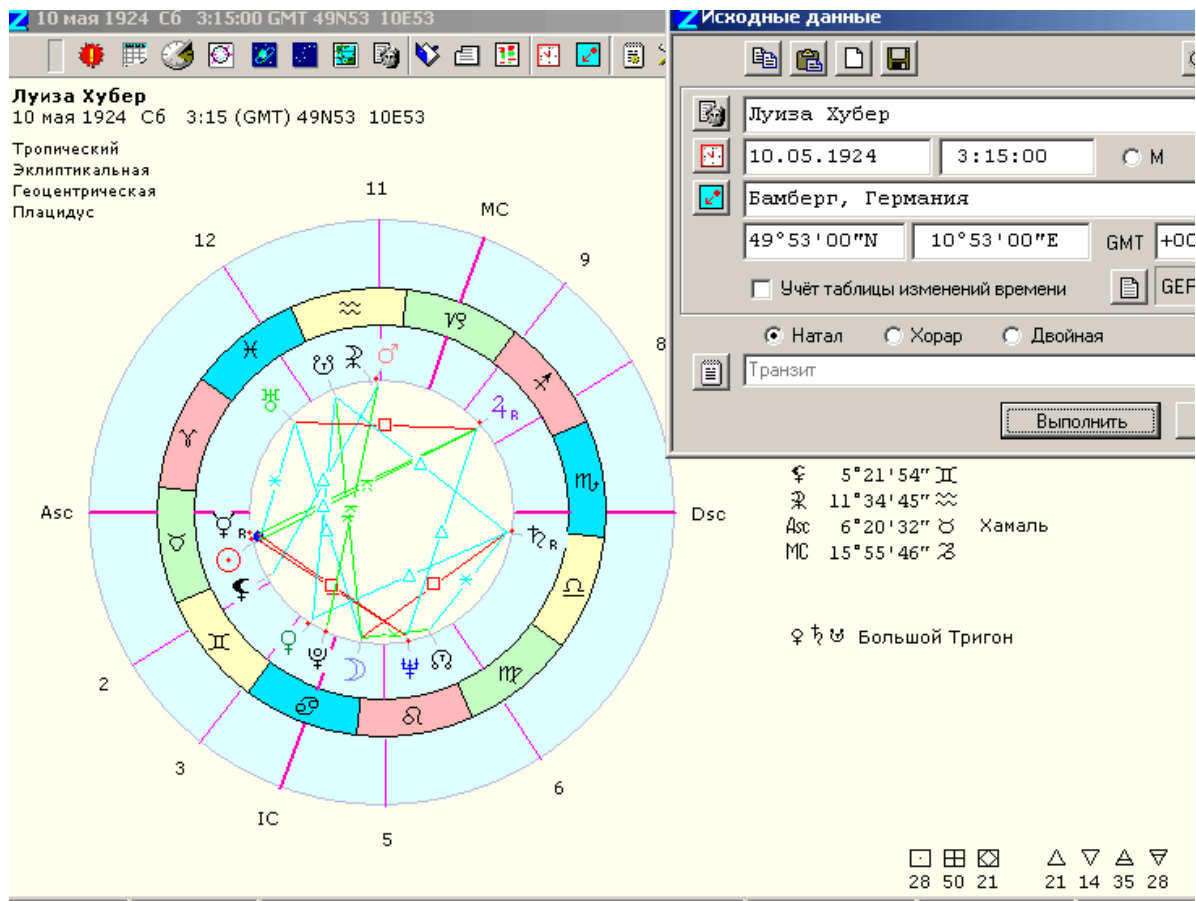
Z 10 мая 1924 Сб 3:15:00 GMT 49N53 10E53

Луиза Хубер
10 мая 1924 Сб 3:15 (GMT) 49N53 10E53

Тропический
Эклиптикальная
Геоцентрическая
Плацидус

11
MC
12
9
8
Asc
Dsc
2
3
IC
5
6

Z Исходные данные

Луиза Хубер
10.05.1924
3:15:00
M
Бамберг, Германия
49°53'00"N
10°53'00"E
GMT
+00
Учёт таблицы изменений времени
GEF
Натал
Хорар
Двойная
Транзит
Выполнить

⚸ 5°21'54" ♊
⯓ 11°34'45" ♒
Asc 6°20'32" ♉ Хамаль
MC 15°55'46" ♑

♀ ♄ ☋ Большой Тригон

28 50 21
21 14 35 28